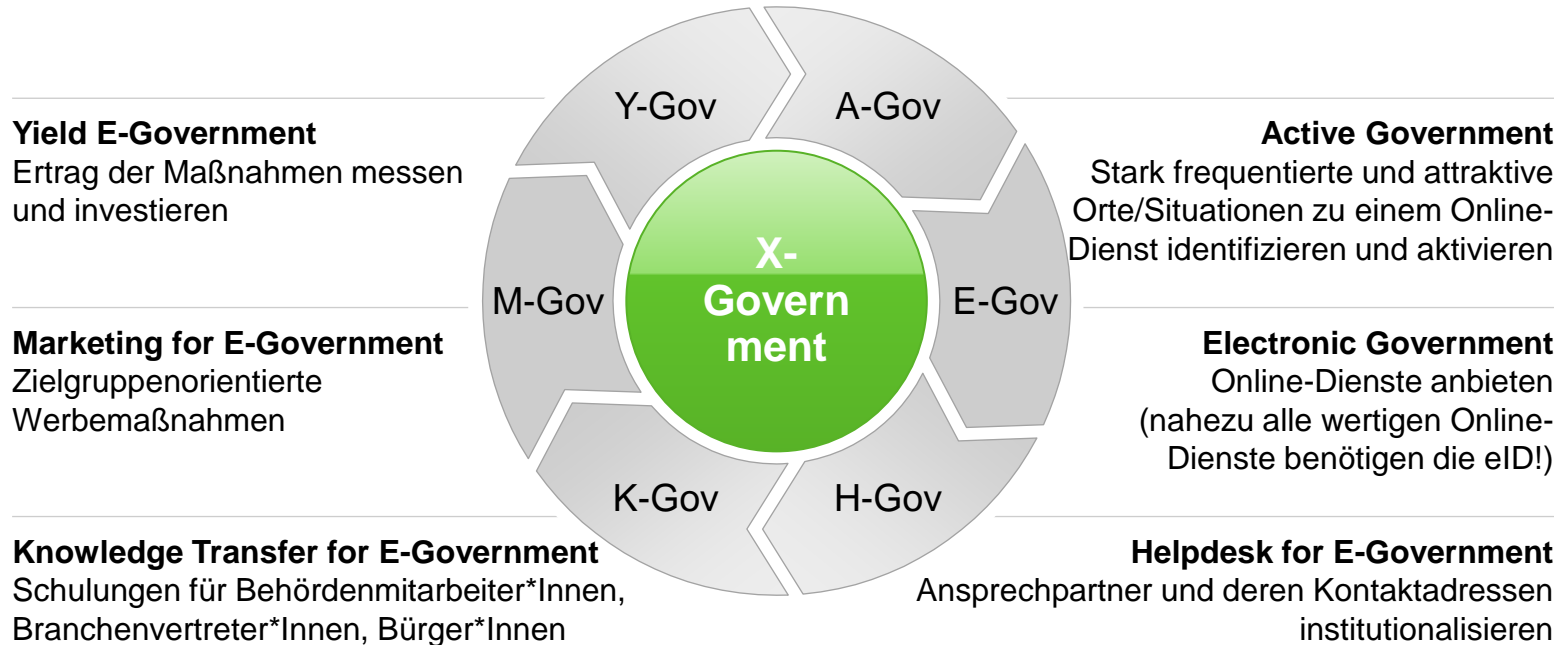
Yield E-Government
Ertrag der Maßnahmen messen und investieren

Y-Gov

A-Gov

Active Government
Stark frequentierte und attraktive Orte/Situationen zu einem Online-Dienst identifizieren und aktivieren

X-Government

M-Gov

E-Gov

Marketing for E-Government
Zielgruppenorientierte Werbemaßnahmen

Electronic Government
Online-Dienste anbieten (nahezu alle wertigen Online-Dienste benötigen die eID!)

K-Gov

H-Gov

Knowledge Transfer for E-Government
Schulungen für Behördenmitarbeiter*Innen, Branchenvertreter*Innen, Bürger*Innen

Helpdesk for E-Government
Ansprechpartner und deren Kontaktadressen institutionalisieren